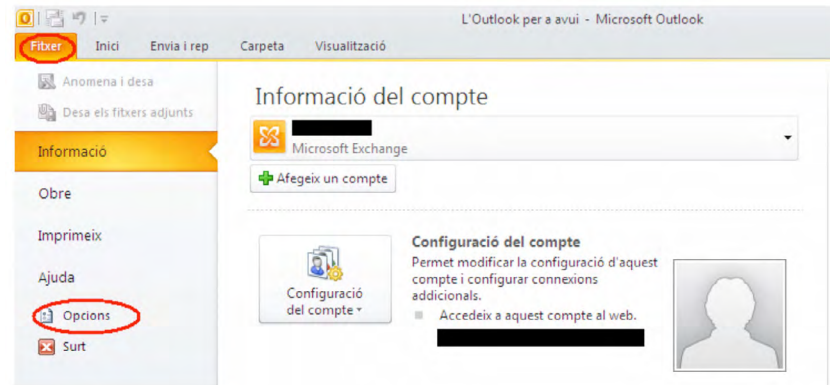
L'Outlook per a avui - Microsoft Outlook

Fitxer | Inici | Envia i rep | Carpeta | Visualització

Anomena i desa
Desa els fitxers adjunts
Informació
Obre
Imprimeix
Ajuda
Opcions
Surt

Informació del compte

Microsoft Exchange

Afegeix un compte

Configuració del compte

Configuració del compte
Permet modificar la configuració d'aquest compte i configurar connexions addicionals.
Accedeix a aquest compte al web.